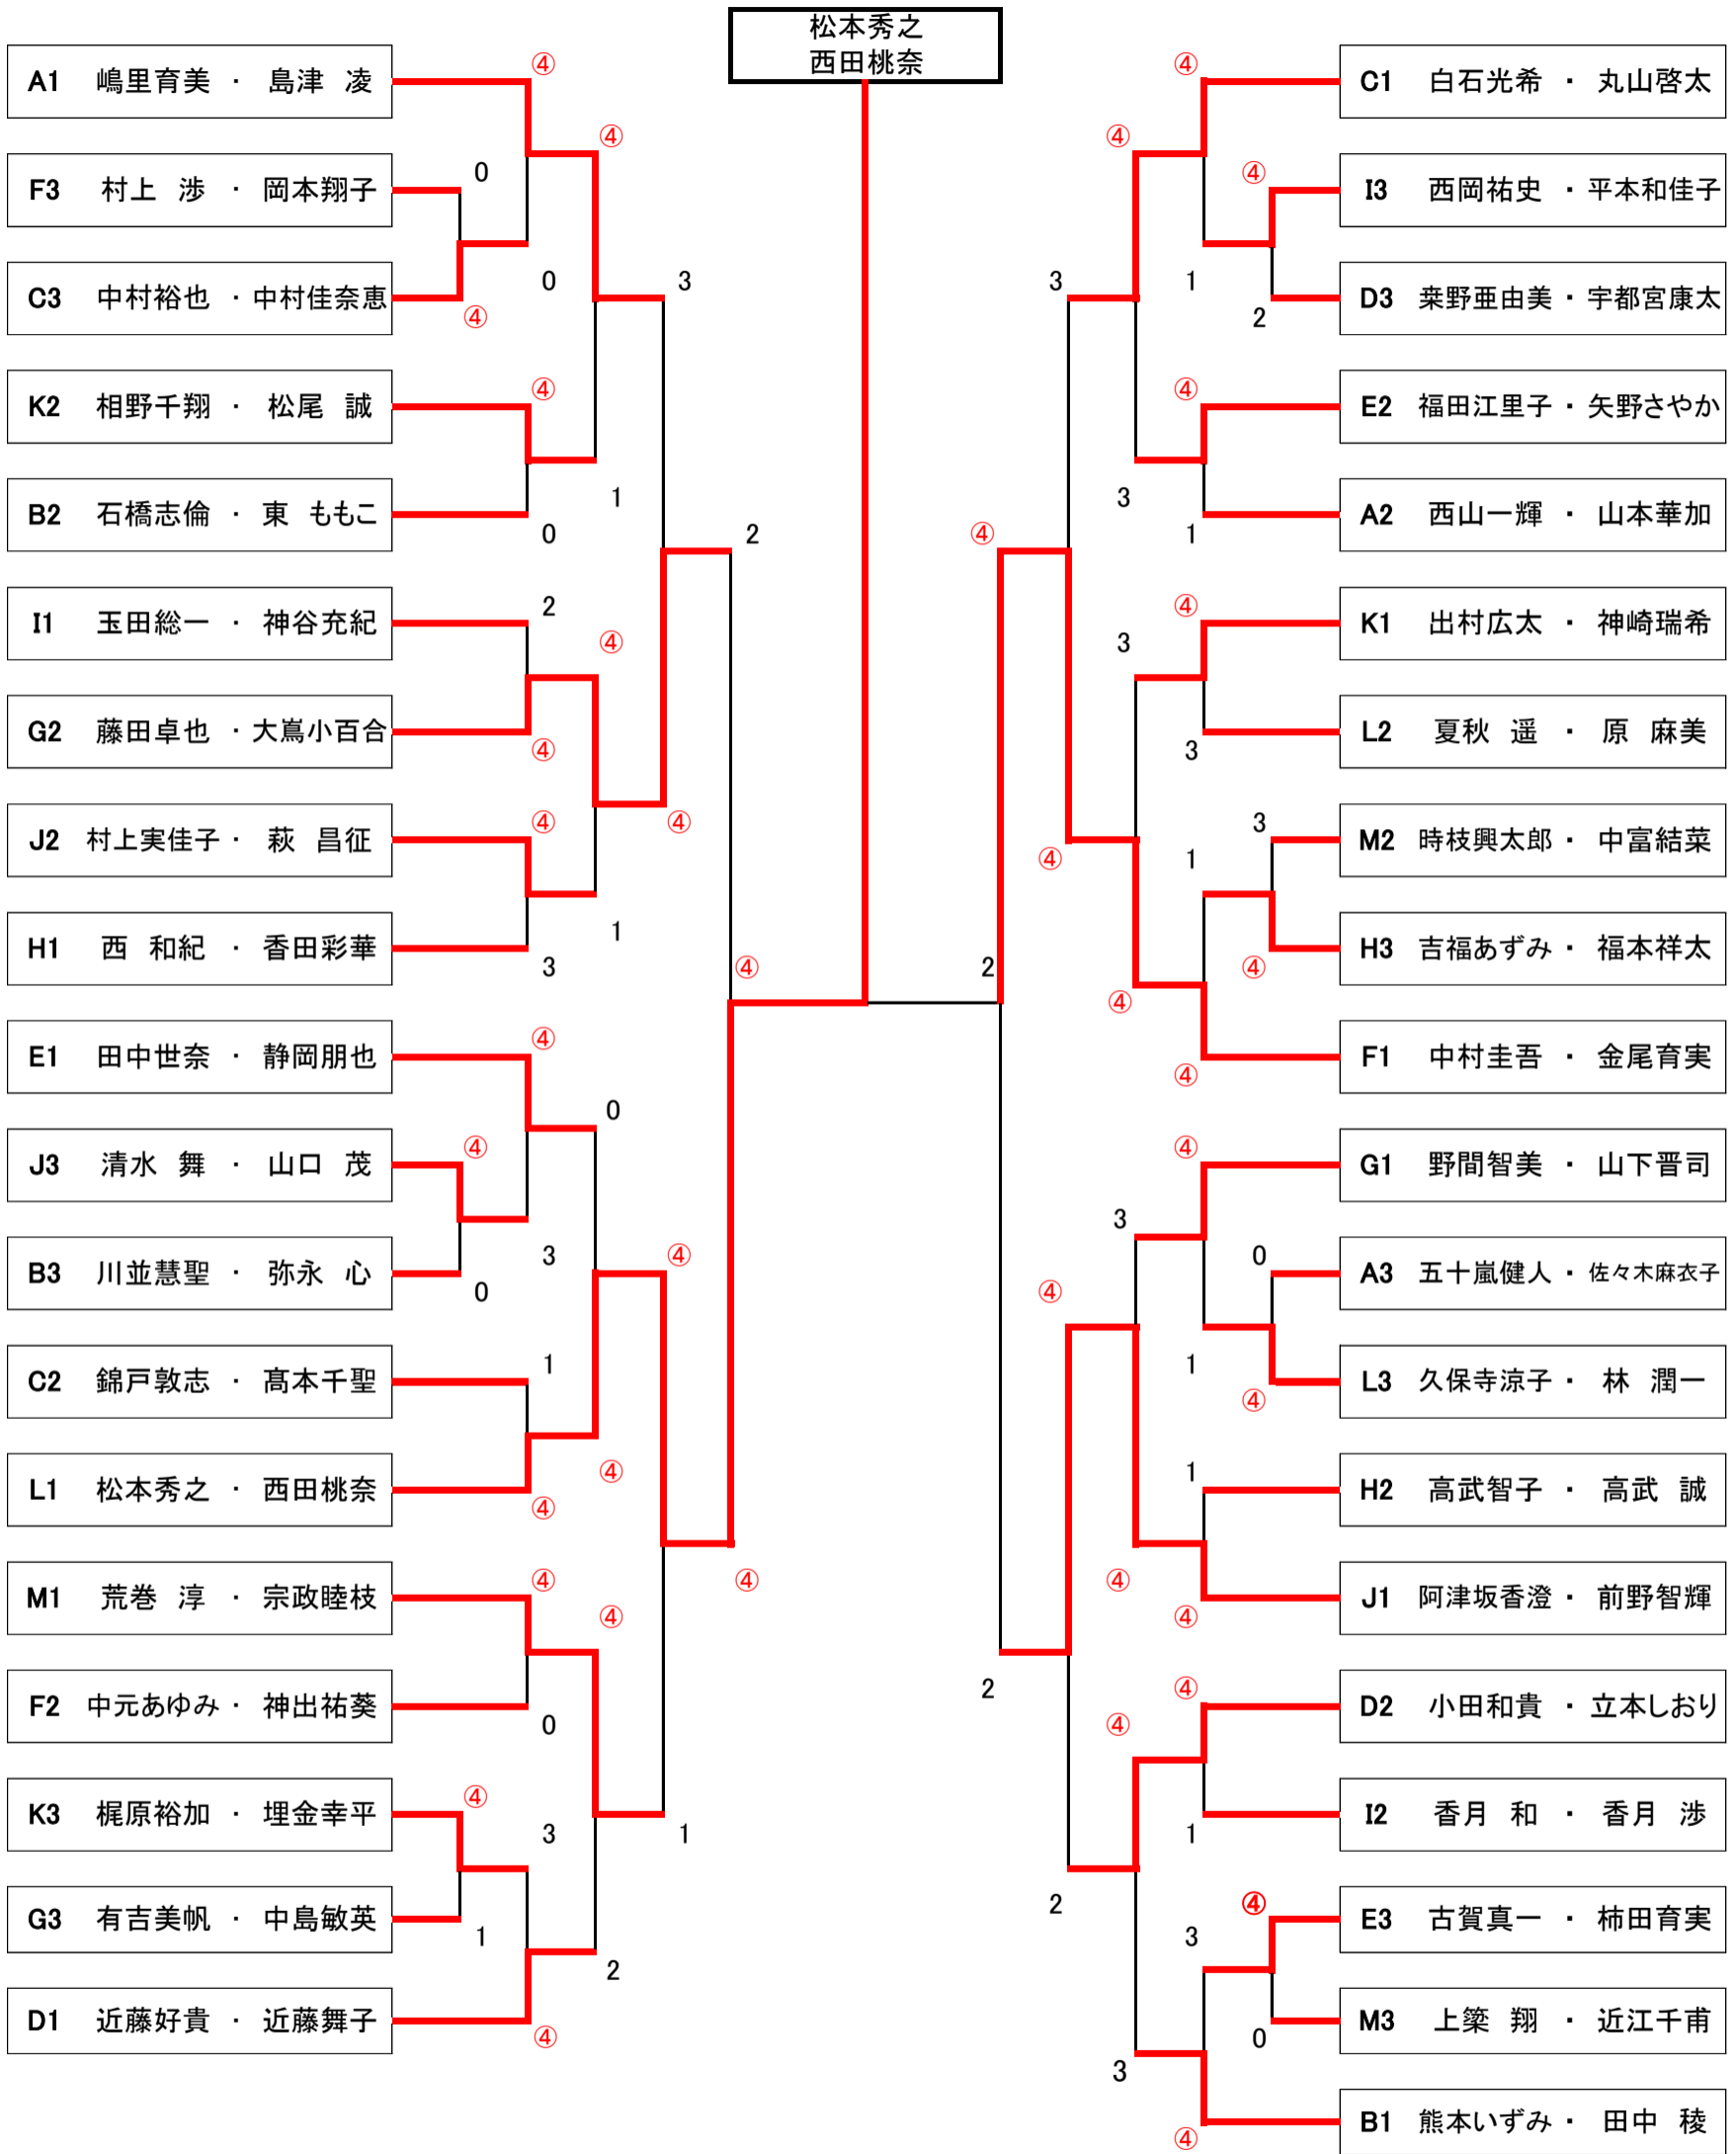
松本秀之
西田桃奈

A1 嶋里育美 ・ 島津 凌
F3 村上 渉 ・ 岡本翔子
C3 中村裕也 ・ 中村佳奈恵
K2 相野千翔 ・ 松尾 誠
B2 石橋志倫 ・ 東 ももこ
I1 玉田総一 ・ 神谷充紀
G2 藤田卓也 ・ 大嶌小百合
J2 村上実佳子 ・ 萩 昌征
H1 西 和紀 ・ 香田彩華
E1 田中世奈 ・ 静岡朋也
J3 清水 舞 ・ 山口 茂
B3 川並慧聖 ・ 弥永 心
C2 錦戸敦志 ・ 髙本千聖
L1 松本秀之 ・ 西田桃奈
M1 荒巻 淳 ・ 宗政睦枝
F2 中元あゆみ ・ 神出祐葵
K3 梶原裕加 ・ 埋金幸平
G3 有吉美帆 ・ 中島敏英
D1 近藤好貴 ・ 近藤舞子

C1 白石光希 ・ 丸山啓太
I3 西岡祐史 ・ 平本和佳子
D3 粢野亜由美 ・ 宇都宮康太
E2 福田江里子 ・ 矢野さやか
A2 西山一輝 ・ 山本華加
K1 出村広太 ・ 神崎瑞希
L2 夏秋 遥 ・ 原 麻美
M2 時枝興太郎 ・ 中富結菜
H3 吉福あずみ ・ 福本祥太
F1 中村圭吾 ・ 金尾育実
G1 野間智美 ・ 山下晋司
A3 五十嵐健人 ・ 佐々木麻衣子
L3 久保寺涼子 ・ 林 潤一
H2 高武智子 ・ 高武 誠
J1 阿津坂香澄 ・ 前野智輝
D2 小田和貴 ・ 立本しおり
I2 香月 和 ・ 香月 渉
E3 古賀真一 ・ 柿田育実
M3 上簗 翔 ・ 近江千甫
B1 熊本いずみ ・ 田中 稜

④ ④ 0 0 ④ 3 ④ 1 0 2 2 ④ ④ ④ ④ 1 3 ④ ④ 0 ④ 3 0 1 ④ ④ ④ ④ ④ ④ 0 ④ 3 1 1 2 ④

④ ④ ④ 3 1 2 ④ 3 1 ④ ④ 3 3 3 1 ④ 2 ④ ④ ④ ④ 3 0 ④ 1 ④ 1 ④ ④ 2 ④ ④ 1 2 ④ 3 0 3 ④